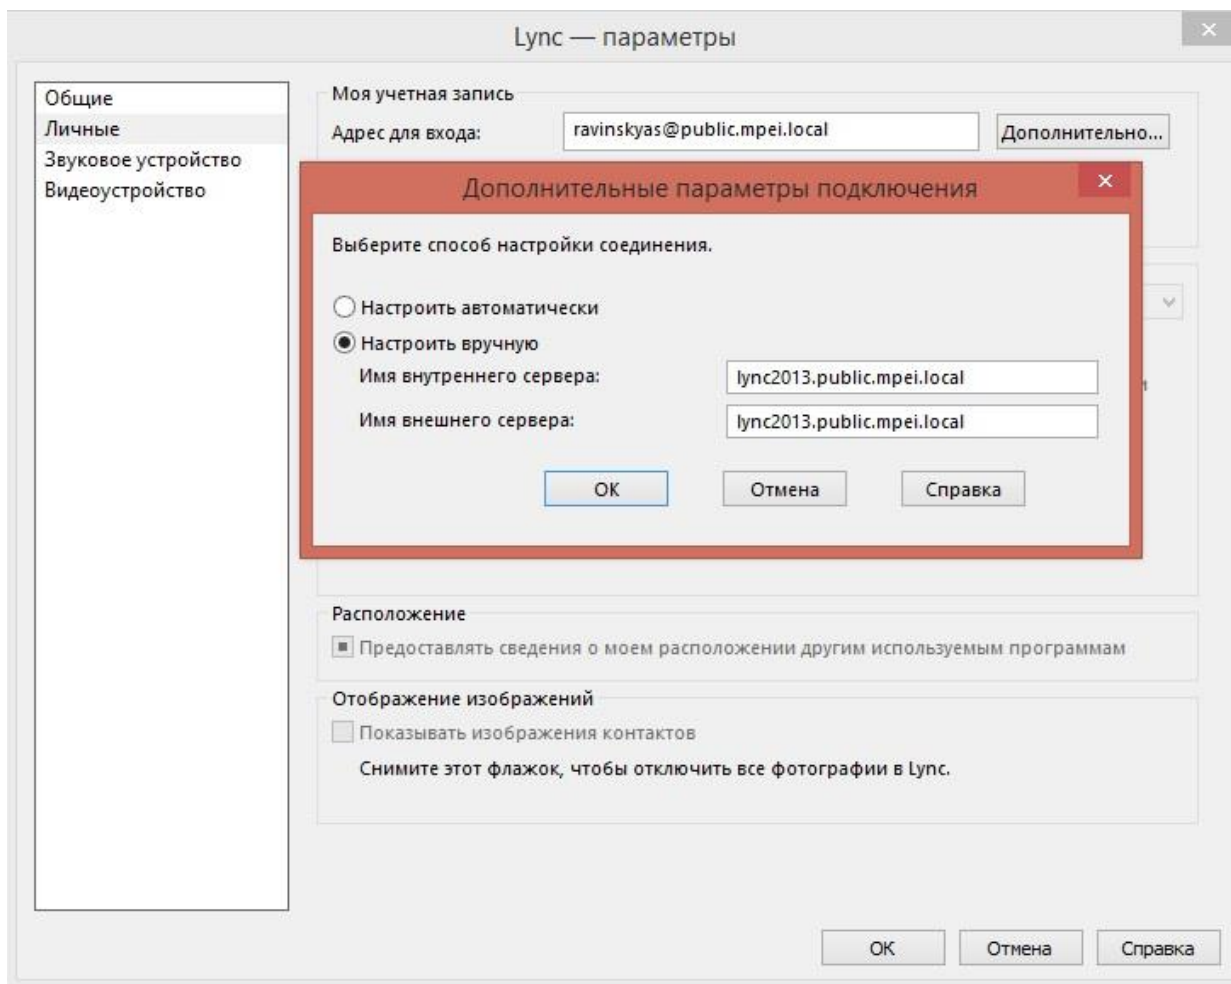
Lync — параметры

×

Общие
Личные
Звуковое устройство
Видеоустройство

Моя учетная запись
Адрес для входа: ravinskyas@public.mpei.local
Дополнительно...

Дополнительные параметры подключения

×

Выберите способ настройки соединения.

Настроить автоматически
Настроить вручную
Имя внутреннего сервера: lync2013.public.mpei.local
Имя внешнего сервера: lync2013.public.mpei.local

ОК
Отмена
Справка

Расположение
Предоставлять сведения о моем расположении другим используемым программам

Отображение изображений
Показывать изображения контактов
Снимите этот флажок, чтобы отключить все фотографии в Lync.

ОК
Отмена
Справка